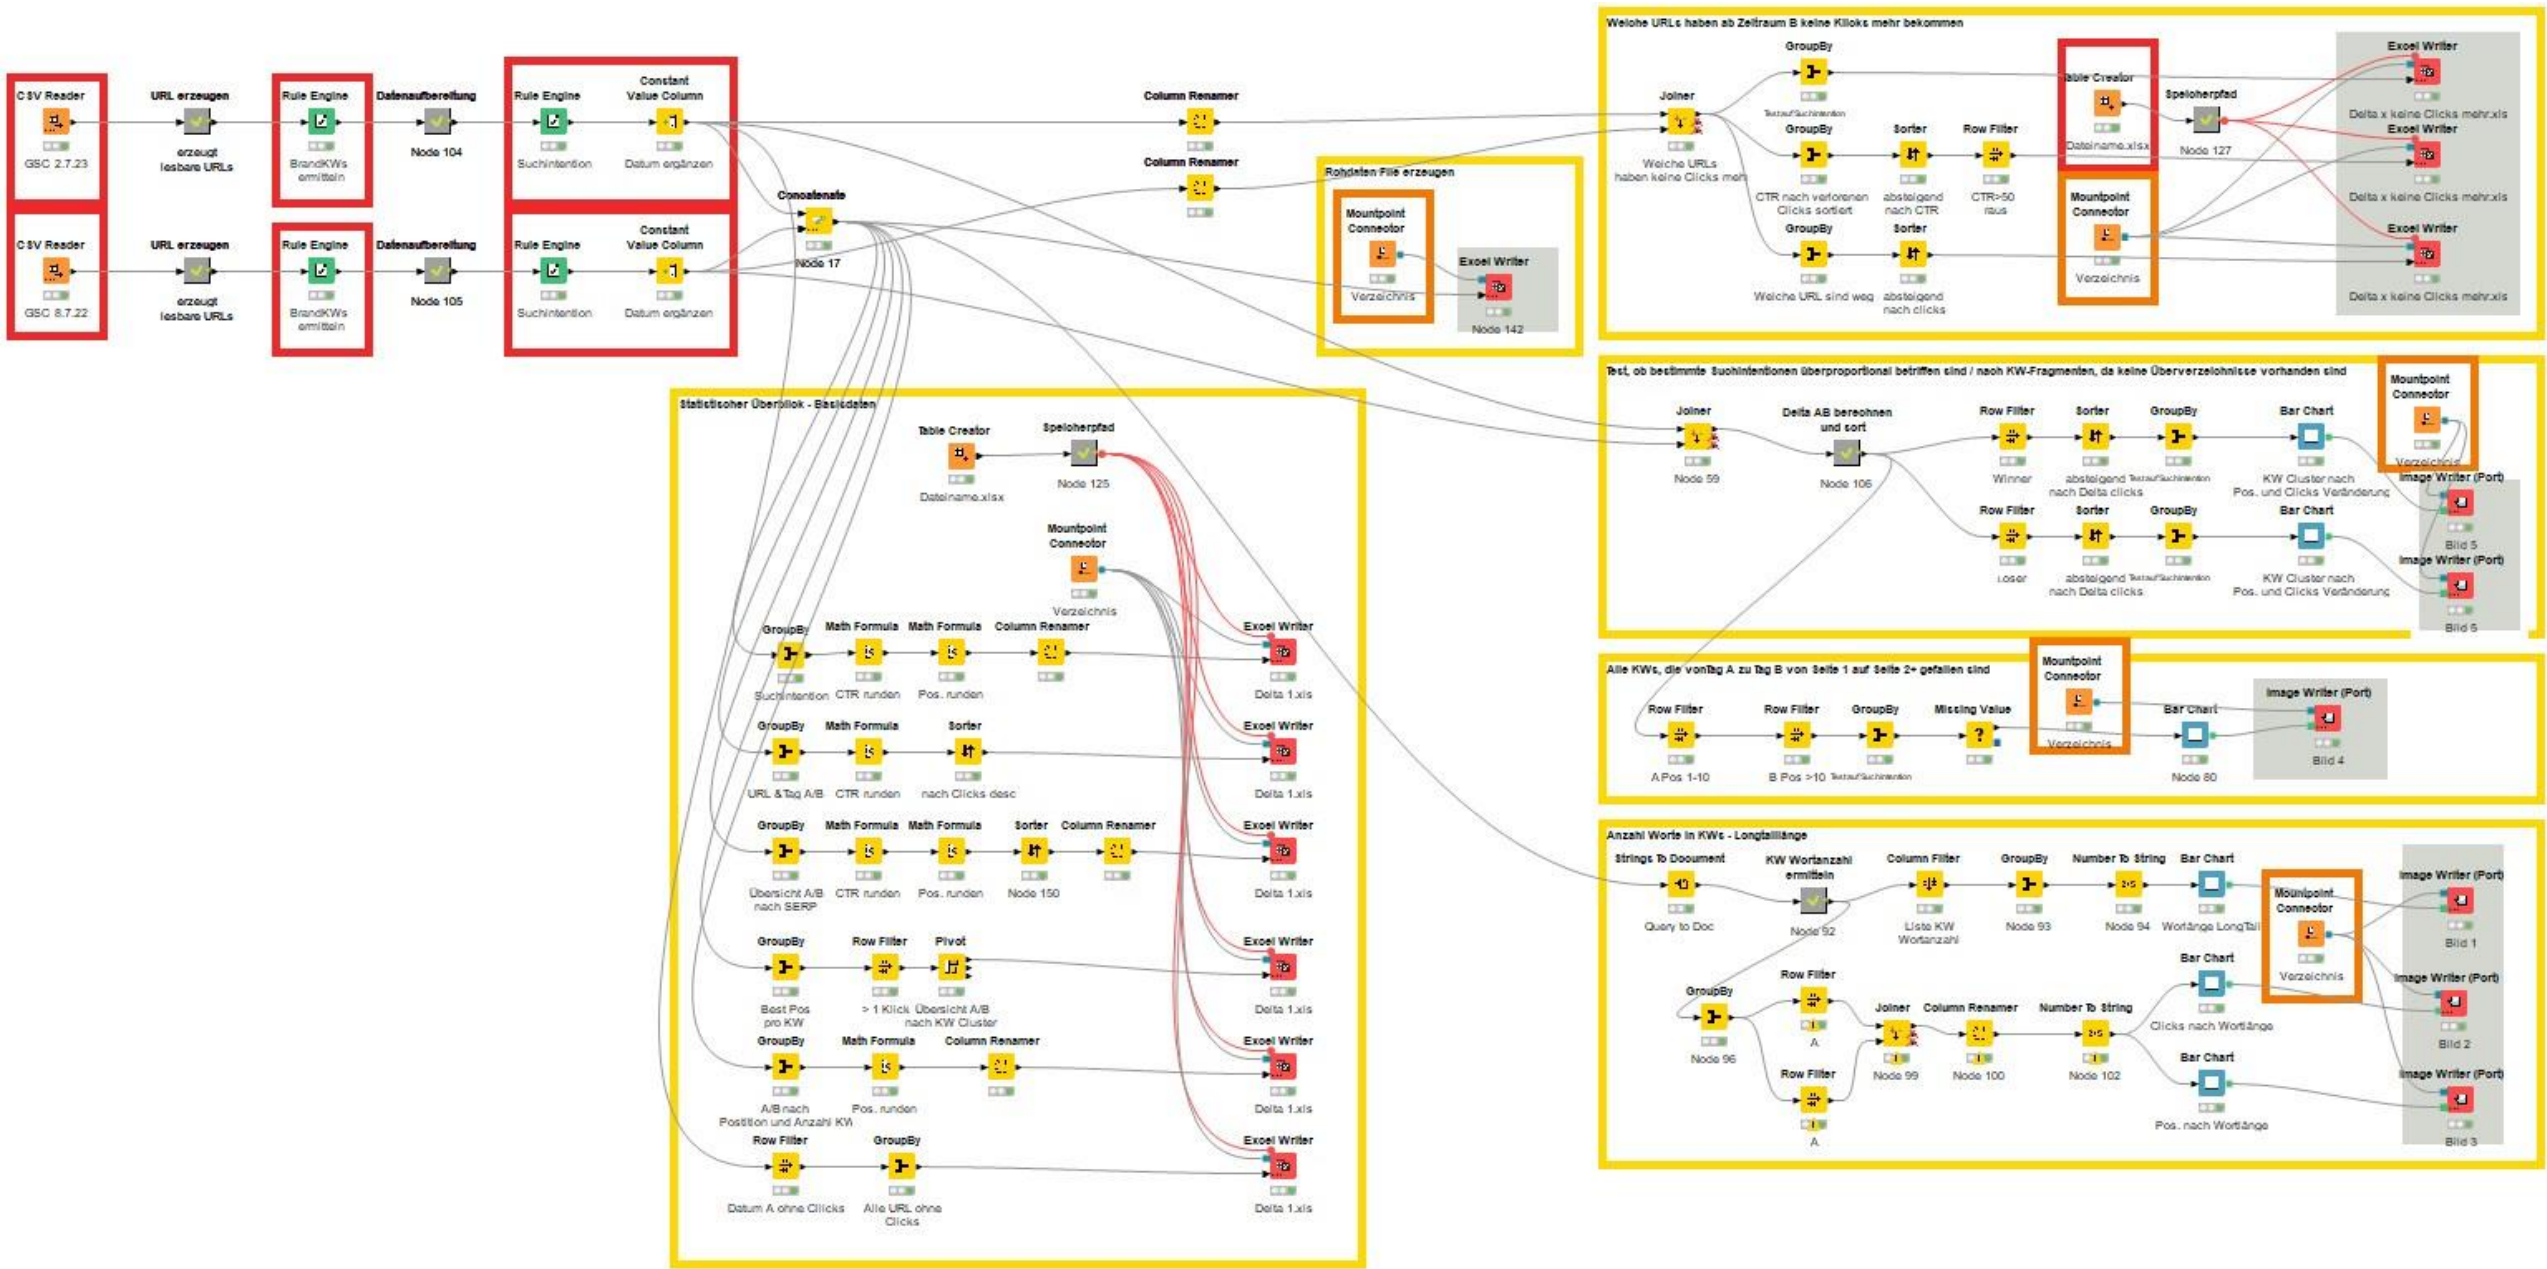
CSV Reader
GSC 2.7.23
URL erzeugen
erzeugt lesbare URLs
Rule Engine
BrandKWs ermitteln
Datenaufbereitung
Node 104
Rule Engine
Suchintention
Constant Value Column
Datum ergänzen
Column Renamer
Column Renamer

CSV Reader
GSC 8.7.22
URL erzeugen
erzeugt lesbare URLs
Rule Engine
BrandKWs ermitteln
Datenaufbereitung
Node 105
Rule Engine
Suchintention
Constant Value Column
Datum ergänzen
Concatenate
Node 17

Rohdaten File erzeugen
Mountpoint Connector
Verzeichnis
Excel Writer
Node 142

Welche URLs haben ab Zeitraum B keine Klicks mehr bekommen
Joiner
Welche URLs haben keine Clicks mehr
GroupBy
Textauf Suchintention
GroupBy
CTR nach verlorenen Clicks sortiert
Sorter
absteigend nach CTR
Row Filter
CTR>50 raus
GroupBy
Welche URL sind weg
Sorter
absteigend nach clicks
Table Creator
Dateiname.xlsx
Speicherpfad
Node 127
Mountpoint Connector
Verzeichnis
Excel Writer
Delta x keine Clicks mehr.xls
Excel Writer
Delta x keine Clicks mehr.xls
Excel Writer
Delta x keine Clicks mehr.xls

Test, ob bestimmte Suchintentionen überproportional betroffen sind / nach KW-Fragmenten, da keine Überverzeichnisse vorhanden sind
Joiner
Node 59
Delta AB berechnen und sort
Node 106
Row Filter
Winner
Sorter
absteigend nach Delta clicks
GroupBy
Textauf Suchintention
Bar Chart
KW Cluster nach Pos. und Clicks Veränderung
Row Filter
Loser
Sorter
absteigend nach Delta clicks
GroupBy
Textauf Suchintention
Bar Chart
KW Cluster nach Pos. und Clicks Veränderung
Mountpoint Connector
Verzeichnis
Image Writer (Port)
Bild 5
Image Writer (Port)
Bild 6

Alle KWs, die vonTag A zu Tag B von Seite 1 auf Seite 2+ gefallen sind
Row Filter
A Pos 1-10
Row Filter
B Pos >10
GroupBy
Textauf Suchintention
Missing Value
Mountpoint Connector
Verzeichnis
Bar Chart
Node 80
Image Writer (Port)
Bild 4

Anzahl Worte in KWs - Longtaillänge
Strings To Document
Query to Doc
KW Wortanzahl ermitteln
Node 92
Column Filter
Liste KW Wortanzahl
GroupBy
Node 93
Number To String
Node 94
Bar Chart
Wortlänge LongTail
Mountpoint Connector
Verzeichnis
Image Writer (Port)
Bild 1
GroupBy
Node 96
Row Filter
A
Row Filter
A
Joiner
Node 99
Column Renamer
Node 100
Number To String
Node 102
Bar Chart
Clicks nach Wortlänge
Bar Chart
Pos. nach Wortlänge
Image Writer (Port)
Bild 2
Image Writer (Port)
Bild 3

Statistischer Überblick - Basisdaten
Table Creator
Dateiname.xlsx
Speicherpfad
Node 125
Mountpoint Connector
Verzeichnis
GroupBy
Suchintention
Math Formula
CTR runden
Math Formula
Pos. runden
Column Renamer
Excel Writer
Delta 1.xls
GroupBy
URL &Tag A/B
Math Formula
CTR runden
Sorter
nach Clicks desc
Excel Writer
Delta 1.xls
GroupBy
Übersicht A/B nach SERP
Math Formula
CTR runden
Math Formula
Pos. runden
Sorter
Node 150
Column Renamer
Excel Writer
Delta 1.xls
GroupBy
Best Pos pro KW
Row Filter
> 1 Klick
Pivot
Übersicht A/B nach KW Cluster
Excel Writer
Delta 1.xls
GroupBy
A/B nach Position und Anzahl KW
Math Formula
Pos. runden
Column Renamer
Excel Writer
Delta 1.xls
Row Filter
Datum A ohne Clicks
GroupBy
Alle URL ohne Clicks
Excel Writer
Delta 1.xls